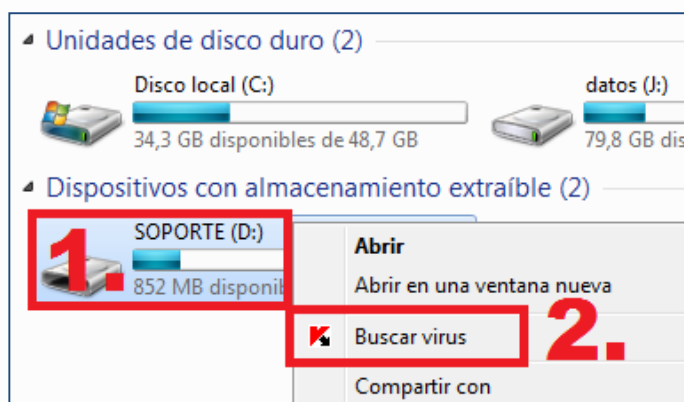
Unidades de disco duro (2)

Disco local (C:)
34,3 GB disponibles de 48,7 GB

datos (J:)
79,8 GB dis

Dispositivos con almacenamiento extraíble (2)

1.
SOPORTE (D:)
852 MB disponib

Abrir
Abrir en una ventana nueva
Buscar virus
2.
Compartir con